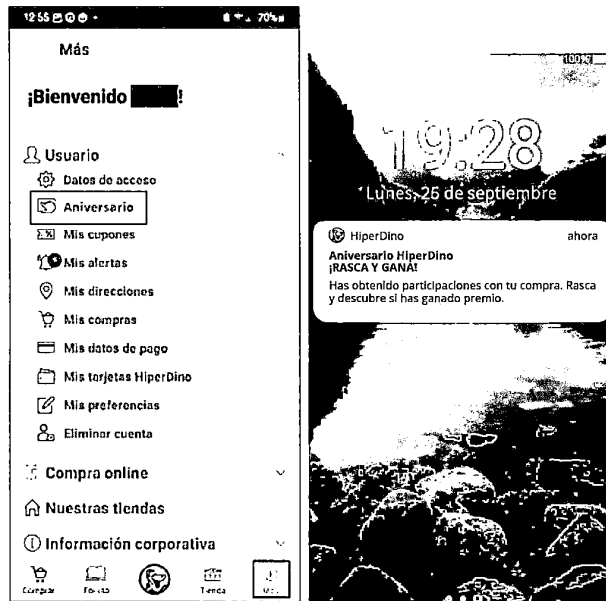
12:55 70%

Más

¡Bienvenido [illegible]!

Usuario
Datos de acceso
Aniversario
Mis cupones
Mis alertas
Mis direcciones
Mis compras
Mis datos de pago
Mis tarjetas HiperDino
Mis preferencias
Eliminar cuenta

Compra online
Nuestras tiendas
Información corporativa

Comprar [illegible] Tienda Más

100%
19:28
Lunes, 25 de septiembre

HiperDino ahora
Aniversario HiperDino
¡RASCA Y GANA!
Has obtenido participaciones con tu compra. Rasca y descubre si has ganado premio.